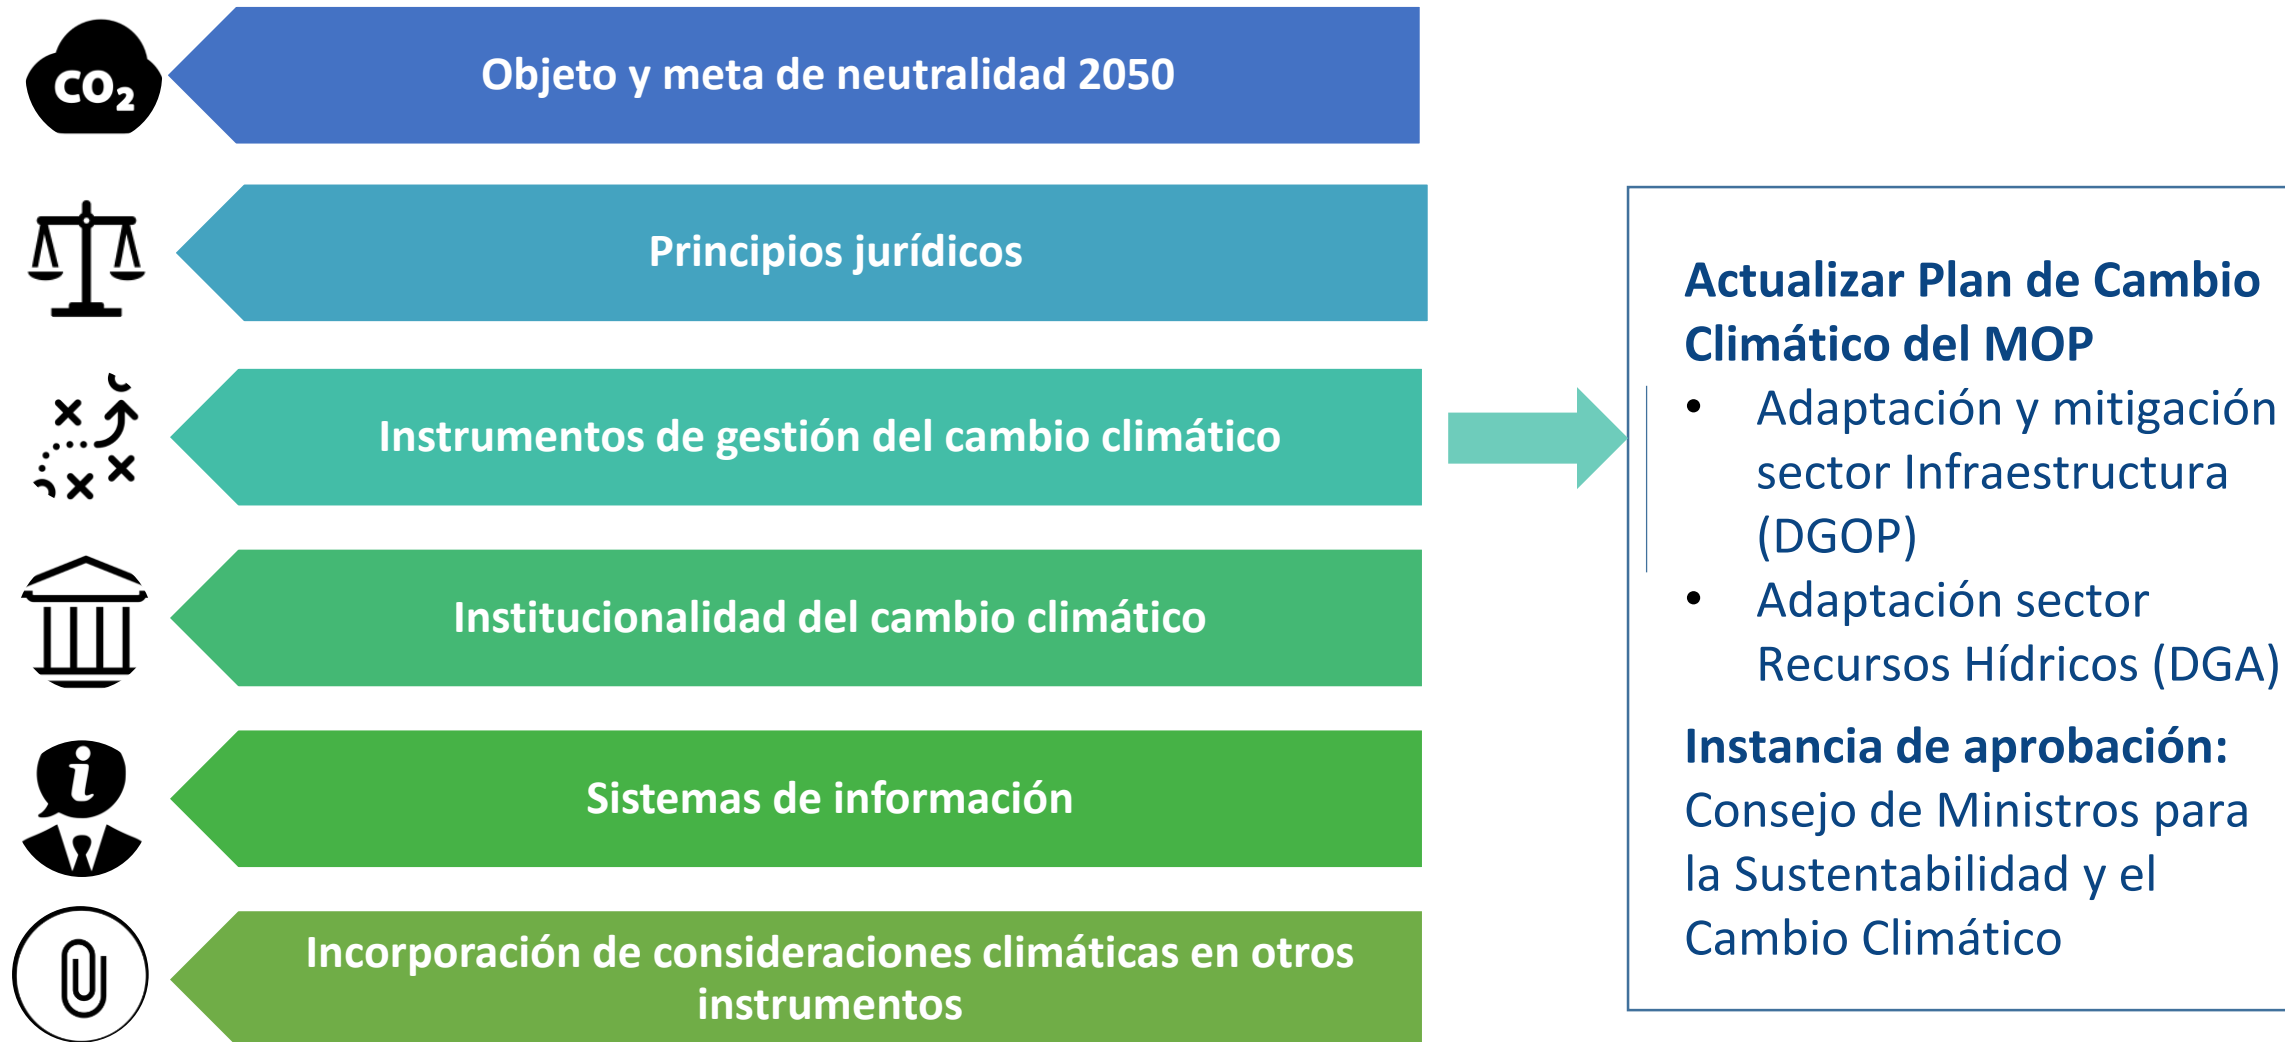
$CO_2$

Objeto y meta de neutralidad 2050

Principios jurídicos

Instrumentos de gestión del cambio climático

Institucionalidad del cambio climático

Sistemas de información

Incorporación de consideraciones climáticas en otros instrumentos

Actualizar Plan de Cambio Climático del MOP

- Adaptación y mitigación sector Infraestructura (DGOP)
- Adaptación sector Recursos Hídricos (DGA)

Instancia de aprobación: Consejo de Ministros para la Sustentabilidad y el Cambio Climático